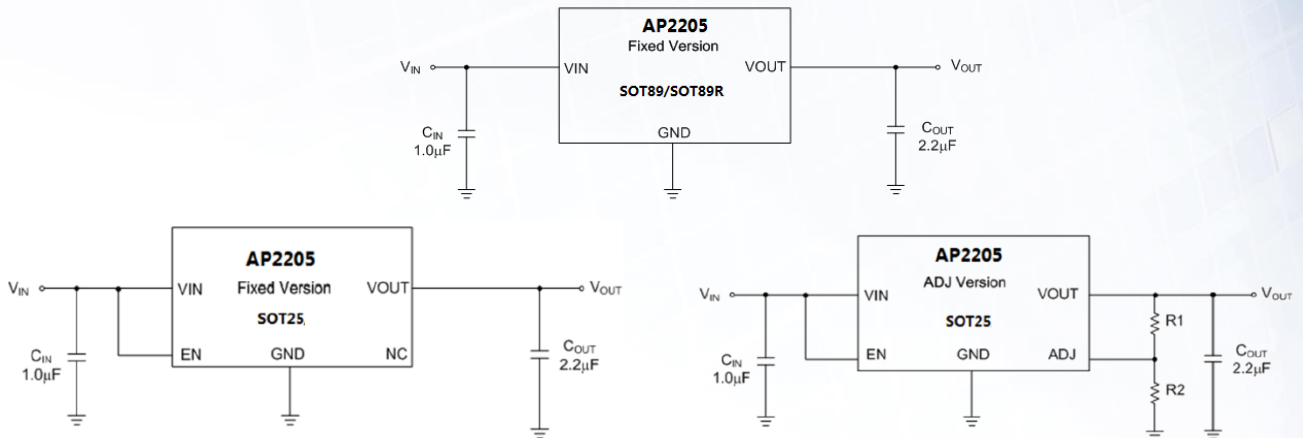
AP2205
Fixed Version
$V_{IN}$
VIN
VOUT
$V_{OUT}$
SOT89/SOT89R
GND
$C_{IN}$
1.0μF
$C_{OUT}$
2.2μF

AP2205
Fixed Version
$V_{IN}$
VIN
VOUT
$V_{OUT}$
SOT25,
$C_{IN}$
1.0μF
EN
GND
NC
$C_{OUT}$
2.2μF

AP2205
ADJ Version
$V_{IN}$
VIN
VOUT
$V_{OUT}$
SOT25
R1
$C_{IN}$
1.0μF
EN
GND
ADJ
$C_{OUT}$
2.2μF
R2